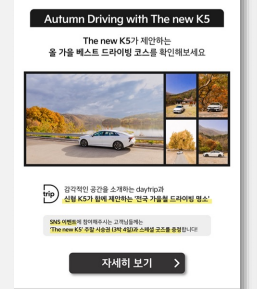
Autumn Driving with The new K5

The new K5가 제안하는
올 가을 베스트 드라이빙 코스를 확인해보세요

trip

감각적인 공간을 소개하는 daytrip과
신형 K5가 함께 제안하는 '한국 가을철 드라이빙 명소'

SNS 이벤트에 참여해주시는 고객님들께는
'The new K5' 주말 시승권 (3박 4일)과 스페셜 굿즈를 증정합니다!

자세히 보기